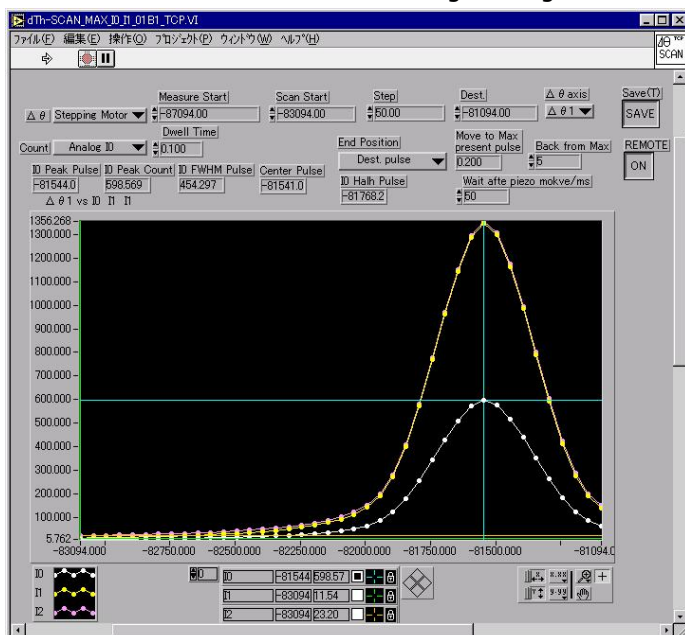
dTh-SCAN_MAX_I0_I1_01B1_TCP.VI

ファイル(F) 編集(E) 操作(O) プロジェクト(P) ウィンドウ(W) ヘルプ(H)

$\Delta\theta$ Stepping Motor

Measure Start
-87094.00

Scan Start
-83094.00

Step
50.00

Dest.
-81094.00

$\Delta\theta$ axis
$\Delta\theta$ 1

Save(T)
SAVE

Count Analog I0

Dwell Time
0.100

End Position
Dest. pulse

Move to Max present pulse
0.200

Back from Max
5

REMOTE
ON

I0 Peak Pulse
-81544.0

I0 Peak Count
598.569

I0 FWHM Pulse
454.297

Center Pulse
-81541.0

I0 Halh Pulse
-81768.2

Wait afte piezo mokve/ms
50

$\Delta\theta$ 1 vs I0 I1 I1

1356.268
1300.000
1200.000
1100.000
1000.000
900.000
800.000
700.000
600.000
500.000
400.000
300.000
200.000
100.000
5.762
-83094.000
-82750.000
-82500.000
-82250.000
-82000.000
-81750.000
-81500.000
-81094.0

I0
I1
I2

0

| I0 | -81544 | 598.57 |
|---|---|---|
| I1 | -83094 | 11.54 |
| I2 | -83094 | 23.20 |